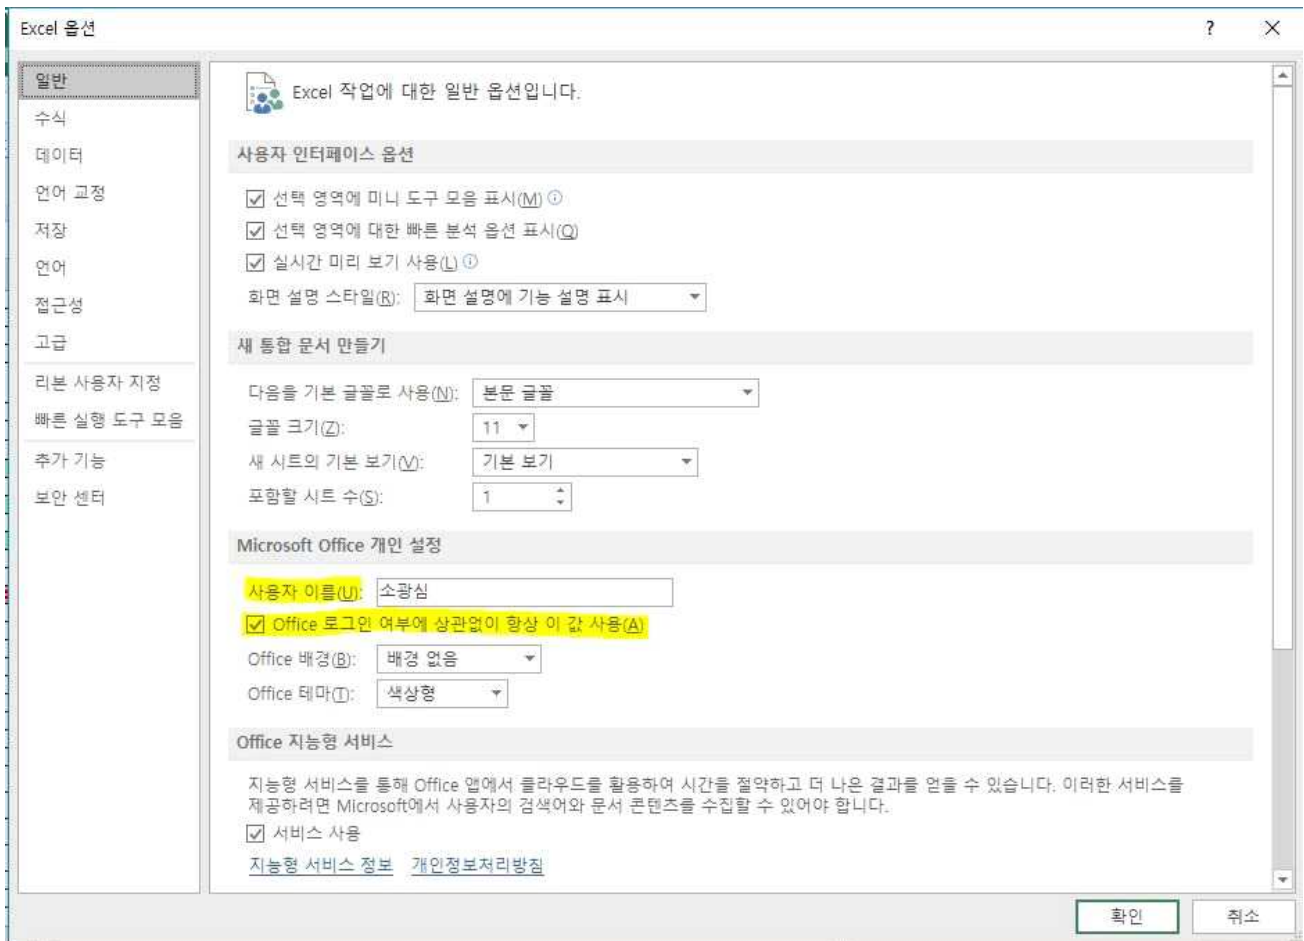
Excel 옵션

?

×

일반
수식
데이터
언어 교정
저장
언어
접근성
고급
리본 사용자 지정
빠른 실행 도구 모음
추가 기능
보안 센터

Excel 작업에 대한 일반 옵션입니다.

사용자 인터페이스 옵션

☑ 선택 영역에 미니 도구 모음 표시(M) ⓘ
☑ 선택 영역에 대한 빠른 분석 옵션 표시(Q)
☑ 실시간 미리 보기 사용(L) ⓘ
화면 설명 스타일(R): 화면 설명에 기능 설명 표시

새 통합 문서 만들기

다음을 기본 글꼴로 사용(N): 본문 글꼴
글꼴 크기(Z): 11
새 시트의 기본 보기(V): 기본 보기
포함할 시트 수(S): 1

Microsoft Office 개인 설정

사용자 이름(U): 소광심
☑ Office 로그인 여부에 상관없이 항상 이 값 사용(A)
Office 배경(B): 배경 없음
Office 테마(T): 색상형

Office 지능형 서비스

지능형 서비스를 통해 Office 앱에서 클라우드를 활용하여 시간을 절약하고 더 나은 결과를 얻을 수 있습니다. 이러한 서비스를 제공하려면 Microsoft에서 사용자의 검색어와 문서 콘텐츠를 수집할 수 있어야 합니다.
☑ 서비스 사용
지능형 서비스 정보 개인정보처리방침

확인 취소